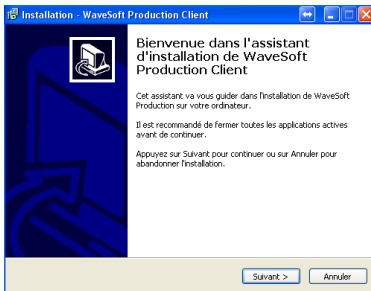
Installation - WaveSoft Production Client

Bienvenue dans l'assistant d'installation de WaveSoft Production Client

Cet assistant va vous guider dans l'installation de WaveSoft Production sur votre ordinateur.

Il est recommandé de fermer toutes les applications actives avant de continuer.

Appuyez sur Suivant pour continuer ou sur Annuler pour abandonner l'installation.

Suivant >

Annuler